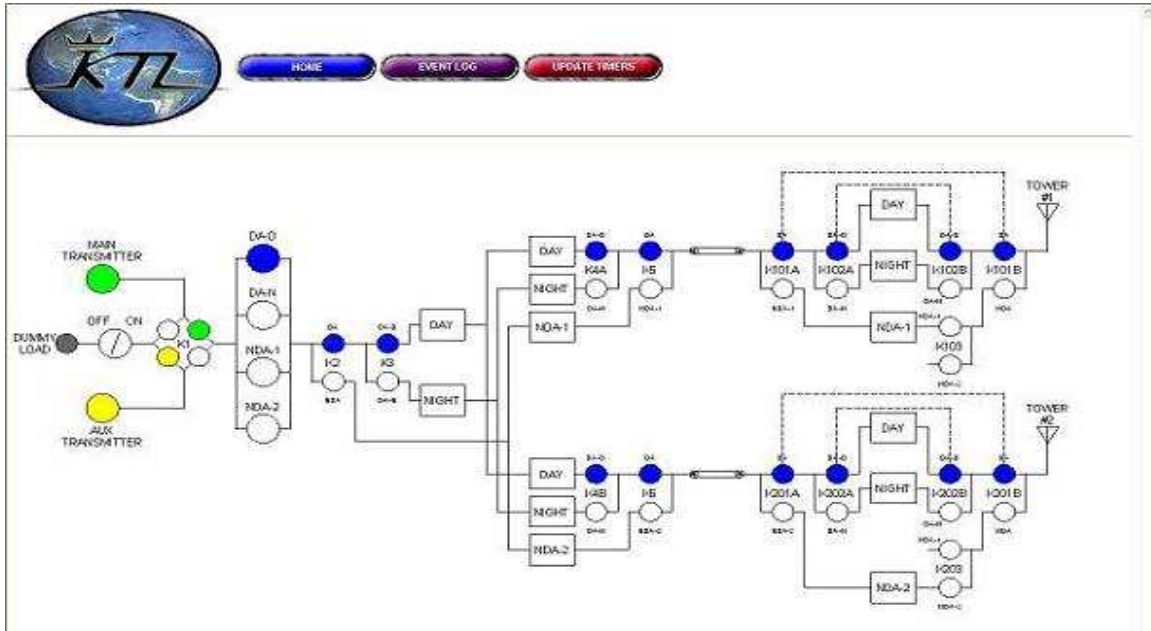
KTL

HOME

EVENT LOG

UPDATE TIMERS

MAIN TRANSMITTER

DUMMY LOAD

OFF

ON

K1

AUX TRANSMITTER

DA-D

DA-N

NDA-1

NDA-2

DA

K2

NDA

DA-D

K3

DA-N

DAY

NIGHT

DAY

NIGHT

NDA-1

DA-D

K4A

DA-N

DA

K5

NDA-1

DA

K101A

NDA-1

DA-D

K102A

DA-N

DAY

NIGHT

DA-D

K102B

DA-N

DA

K101B

NDA

NDA-1

NDA-1

K103

NDA-1

TOWER #1

DAY

NIGHT

NDA-2

DA-D

K4B

DA-N

DA

K6

NDA-2

DA

K201A

NDA-2

DA-D

K202A

DA-N

DAY

NIGHT

DA-D

K202B

DA-N

DA

K201B

NDA

NDA-1

K203

NDA-2

NDA-2

TOWER #2